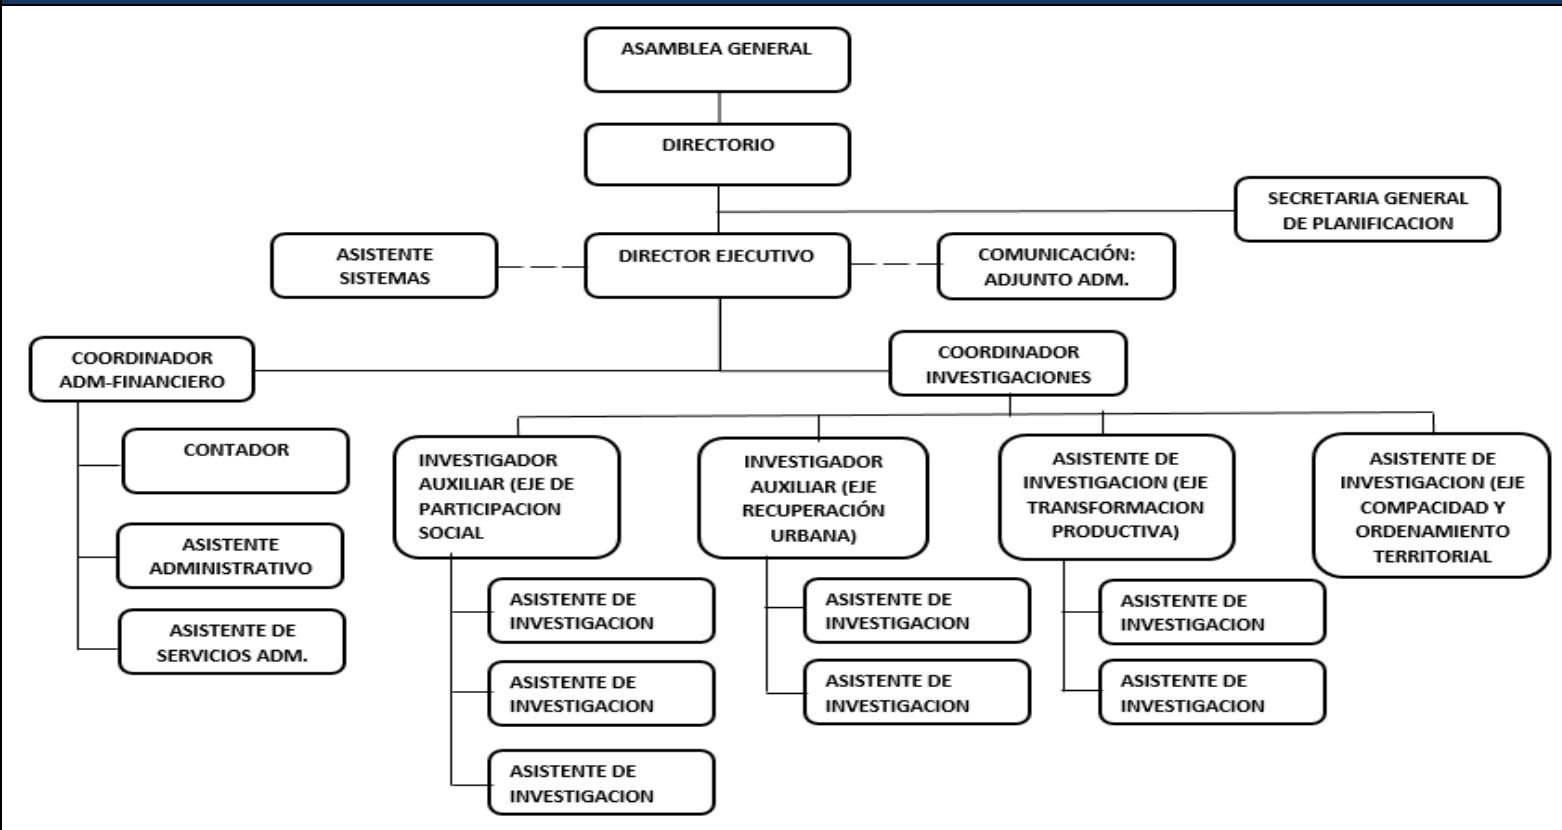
ASAMBLEA GENERAL

DIRECTORIO

SECRETARIA GENERAL DE PLANIFICACION

ASISTENTE SISTEMAS

DIRECTOR EJECUTIVO

COMUNICACIÓN: ADJUNTO ADM.

COORDINADOR ADM-FINANCIERO

COORDINADOR INVESTIGACIONES

CONTADOR

ASISTENTE ADMINISTRATIVO

ASISTENTE DE SERVICIOS ADM.

INVESTIGADOR AUXILIAR (EJE DE PARTICIPACION SOCIAL

ASISTENTE DE INVESTIGACION

ASISTENTE DE INVESTIGACION

ASISTENTE DE INVESTIGACION

INVESTIGADOR AUXILIAR (EJE RECUPERACIÓN URBANA)

ASISTENTE DE INVESTIGACION

ASISTENTE DE INVESTIGACION

ASISTENTE DE INVESTIGACION (EJE TRANSFORMACION PRODUCTIVA)

ASISTENTE DE INVESTIGACION

ASISTENTE DE INVESTIGACION

ASISTENTE DE INVESTIGACION (EJE COMPACIDAD Y ORDENAMIENTO TERRITORIAL